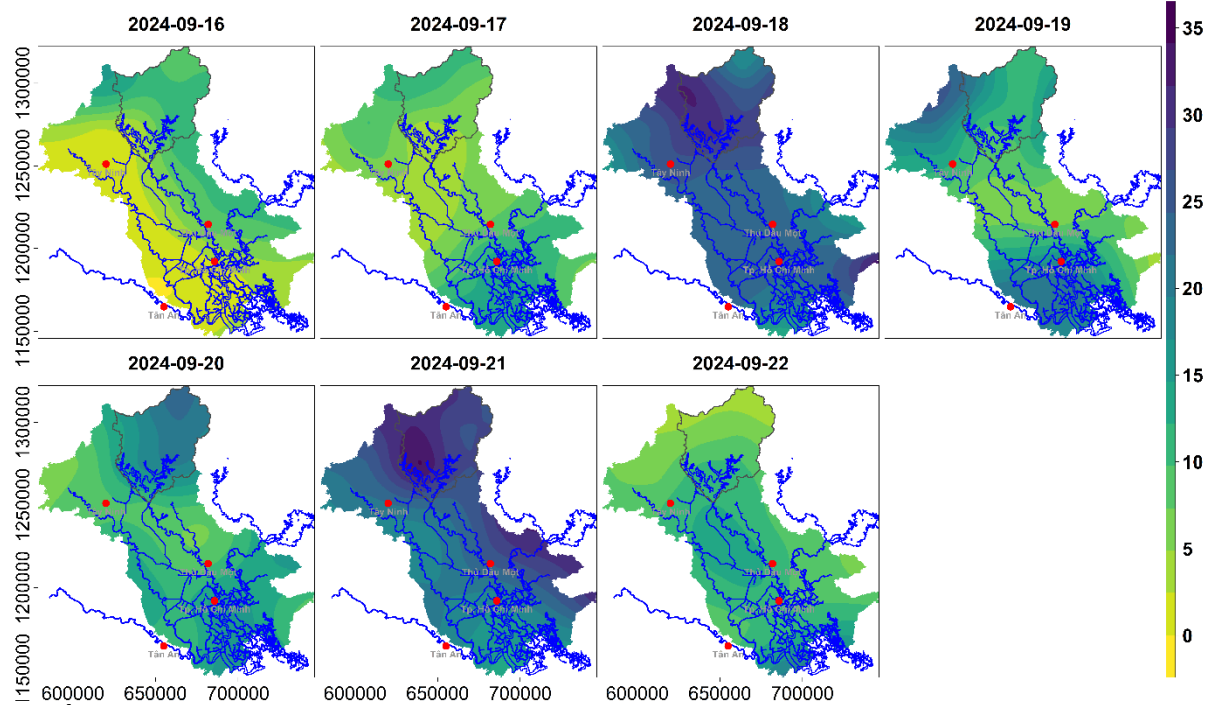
2024-09-16

2024-09-17

2024-09-18

2024-09-19

2024-09-20

2024-09-21

2024-09-22

1300000
1250000
1200000
1150000

1300000
1250000
1200000
1150000

600000 650000 700000
600000 650000 700000
600000 650000 700000

Tây Ninh
Thủ Dầu Một
Tp. Hồ Chí Minh
Tân An

Tây Ninh
Tân An

Tây Ninh
Thủ Dầu Một
Tp. Hồ Chí Minh
Tân An

Tân An

Tân An

Tây Ninh
Thủ Dầu Một
Tp. Hồ Chí Minh
Tân An

Tân An

35
30
25
20
15
10
5
0